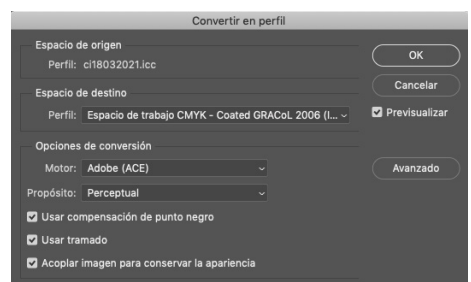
Convertir en perfil

Espacio de origen
Perfil: ci18032021.icc

Espacio de destino
Perfil: Espacio de trabajo CMYK - Coated GRACoL 2006 (I...

Opciones de conversión
Motor: Adobe (ACE)
Propósito: Perceptual

Usar compensación de punto negro
Usar tramado
Acoplar imagen para conservar la apariencia

OK
Cancelar
Previsualizar
Avanzado